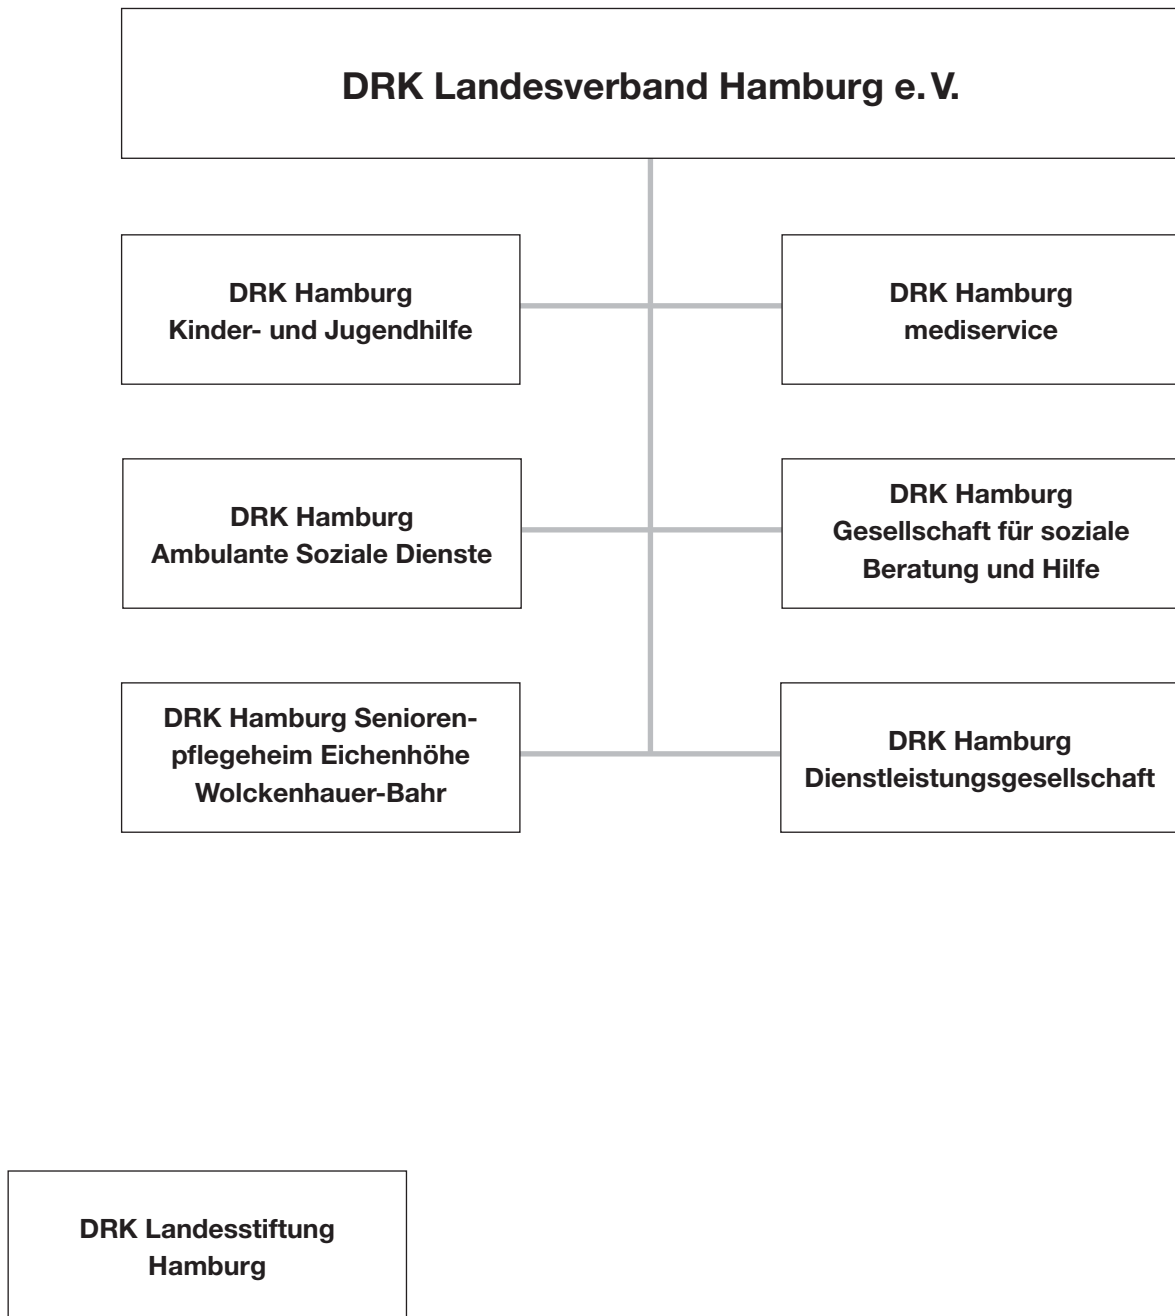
DRK Landesverband Hamburg e. V.

DRK Hamburg Kinder- und Jugendhilfe

DRK Hamburg mediservice

DRK Hamburg Ambulante Soziale Dienste

DRK Hamburg Gesellschaft für soziale Beratung und Hilfe

DRK Hamburg Seniorenpflegeheim Eichenhöhe Wolckenhauer-Bahr

DRK Hamburg Dienstleistungsgesellschaft

DRK Landesstiftung Hamburg